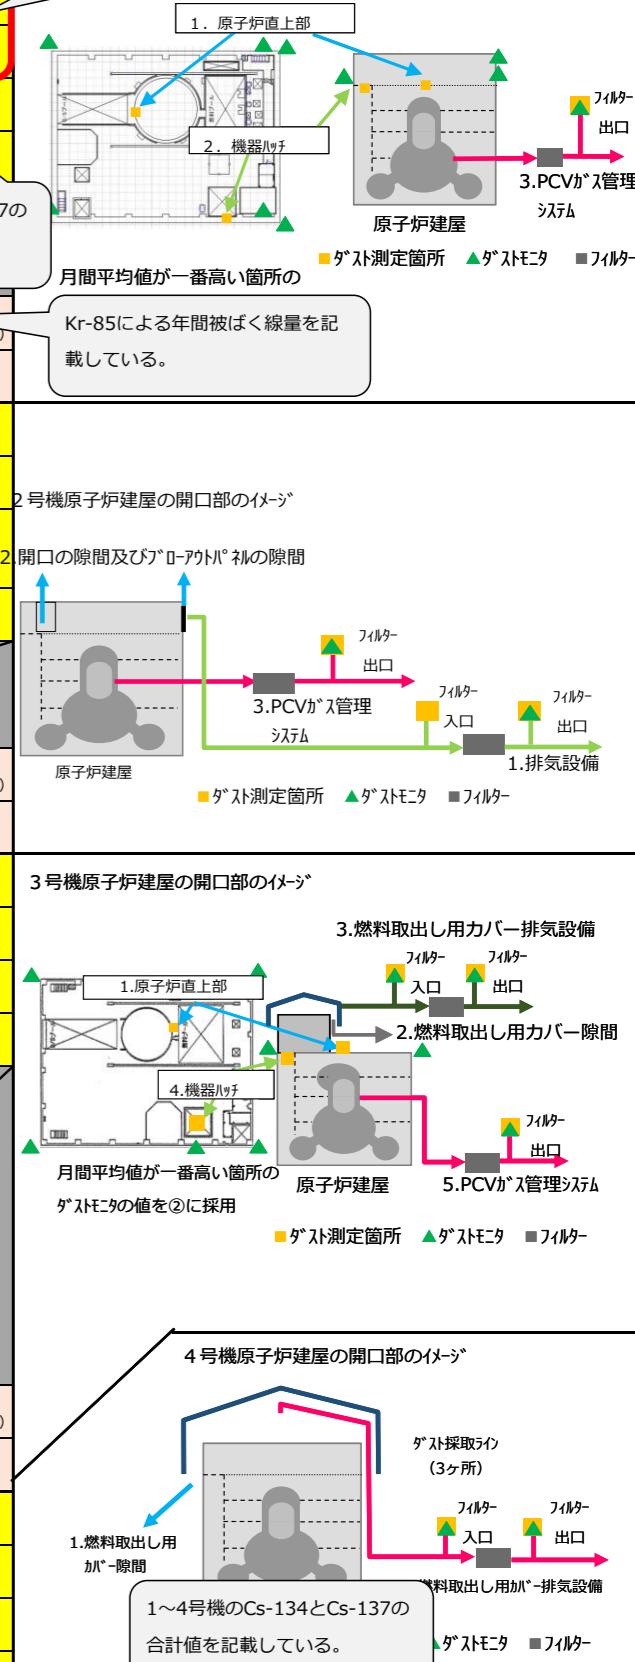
1．原子炉直上部

2．機器ハッチ

フィルター
出口

3.PCVガス管理システム

原子炉建屋

■ダスト測定箇所 ▲ダストモニタ ■フィルター

7の

月間平均値が一番高い箇所の

Kr-85による年間被ばく線量を記載している。

2号機原子炉建屋の開口部のイメージ

2.開口の隙間及びブローアウトパネルの隙間

フィルター
出口

3.PCVガス管理システム

フィルター
入口

フィルター
出口

1.排気設備

原子炉建屋

■ダスト測定箇所 ▲ダストモニタ ■フィルター

3号機原子炉建屋の開口部のイメージ

3.燃料取出し用カバー排気設備

フィルター
入口

フィルター
出口

1.原子炉直上部

2.燃料取出し用カバー隙間

4.機器ハッチ

フィルター
出口

月間平均値が一番高い箇所の

ダストモニタの値を②に採用

原子炉建屋

5.PCVガス管理システム

■ダスト測定箇所 ▲ダストモニタ ■フィルター

4号機原子炉建屋の開口部のイメージ

ダスト採取ライン
（3ヶ所）

フィルター
入口

フィルター
出口

1.燃料取出し用カバー隙間

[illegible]燃料取出し用カバー排気設備

1～4号機のCs-134とCs-137の合計値を記載している。

▲ダストモニタ ■フィルター